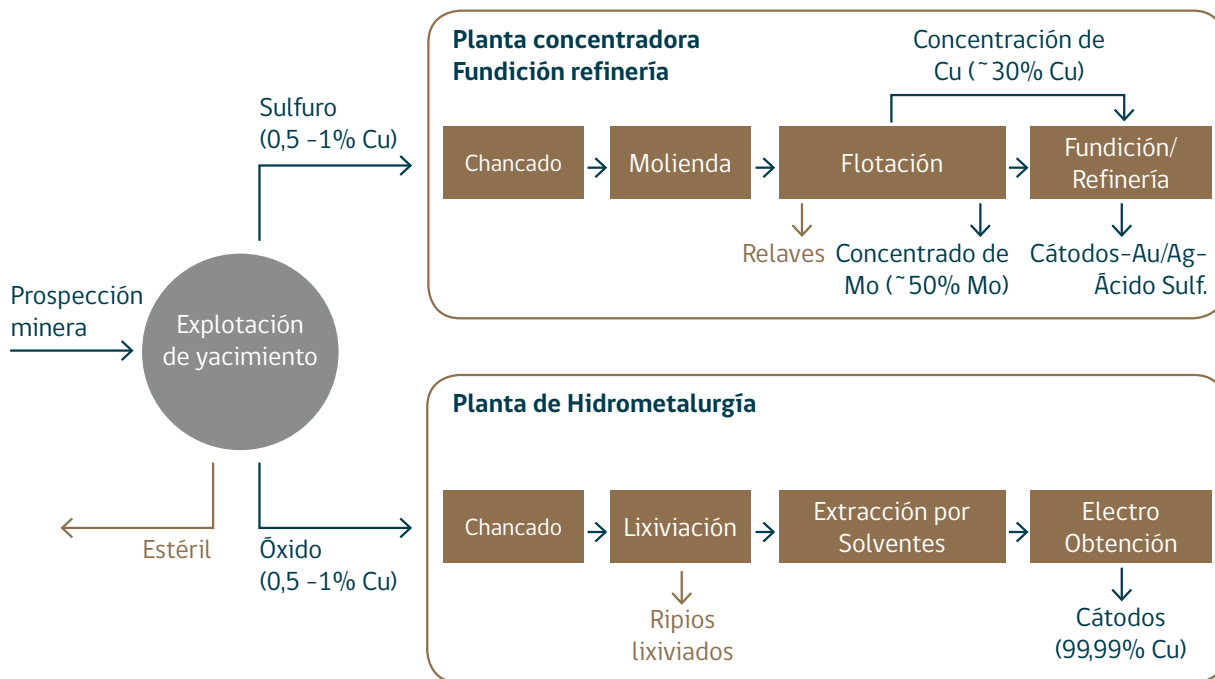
Prospección minera

Explotación de yacimiento

Sulfuro (0,5 -1% Cu)

Planta concentradora
Fundición refinería

Concentración de Cu (~30% Cu)

Chancado

Molienda

Flotación

Fundición/ Refinería

Relaves

Concentrado de Mo (~50% Mo)

Cátodos-Au/Ag- Ácido Sulf.

Estéril

Óxido (0,5 -1% Cu)

Planta de Hidrometalurgía

Chancado

Lixiviación

Extracción por Solventes

Electro Obtención

Ripios lixiviados

Cátodos (99,99% Cu)